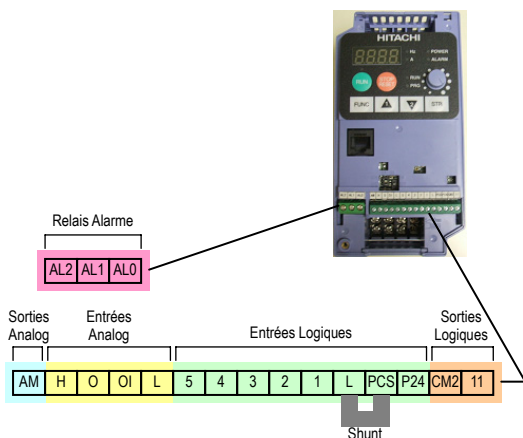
HITACHI

Hz
A
POWER
ALARM
RUN
PRG

RUN
STOP RESET
FUNC
STR

Relais Alarme

| AL2 | AL1 | AL0 |
|---|---|---|

Sorties Analog

Entrées Analog

Entrées Logiques

Sorties Logiques

| AM | H | O | OI | L | 5 | 4 | 3 | 2 | 1 | L | PCS | P24 | CM2 | 11 |
|---|---|---|---|---|---|---|---|---|---|---|---|---|---|---|

Shunt